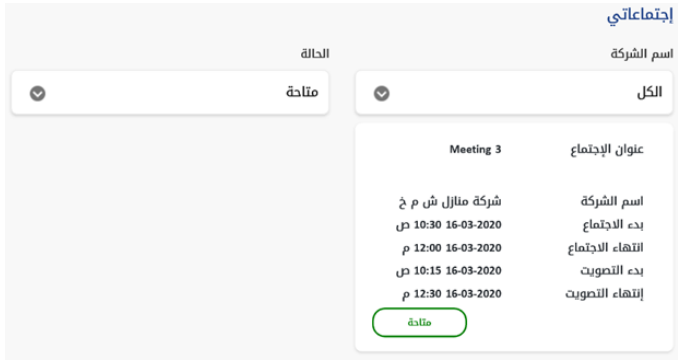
إجتماعاتي

اسم الشركة
الكل

الحالة
متاحة

عنوان الإجتماع Meeting 3

اسم الشركة شركة منازل ش م خ
بدء الاجتماع 16-03-2020 10:30 ص
انتهاء الاجتماع 16-03-2020 12:00 م
بدء التصويت 16-03-2020 10:15 ص
إنتهاء التصويت 16-03-2020 12:30 م

متاحة